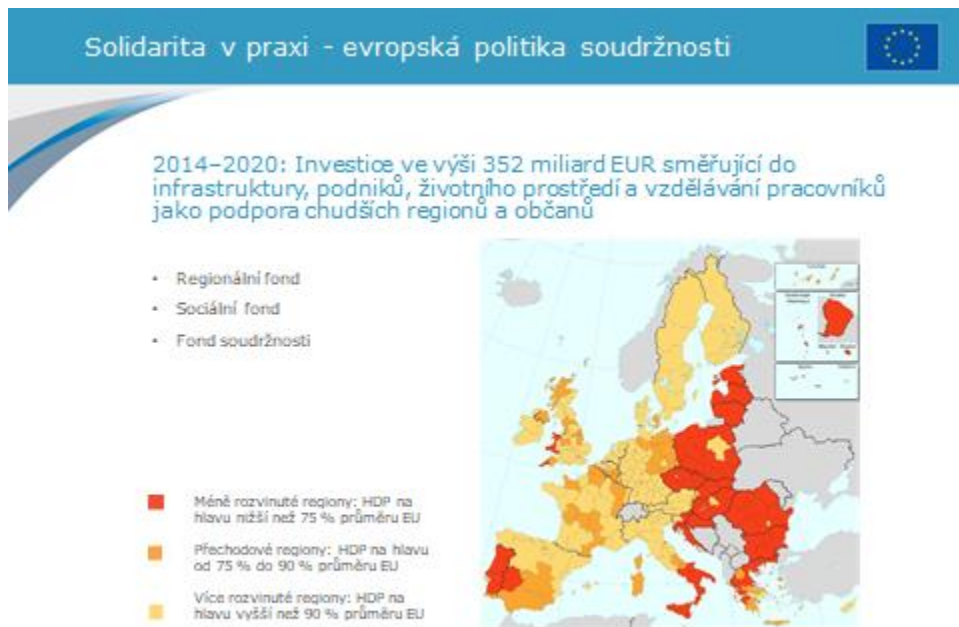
Solidarita v praxi - evropská politika soudržnosti

2014–2020: Investice ve výši 352 miliard EUR směřující do infrastruktury, podniků, životního prostředí a vzdělávání pracovníků jako podpora chudších regionů a občanů

• Regionální fond
• Sociální fond
• Fond soudržnosti

Méně rozvinuté regiony: HDP na hlavu nižší než 75 % průměru EU

Přechodové regiony: HDP na hlavu od 75 % do 90 % průměru EU

Více rozvinuté regiony: HDP na hlavu vyšší než 90 % průměru EU